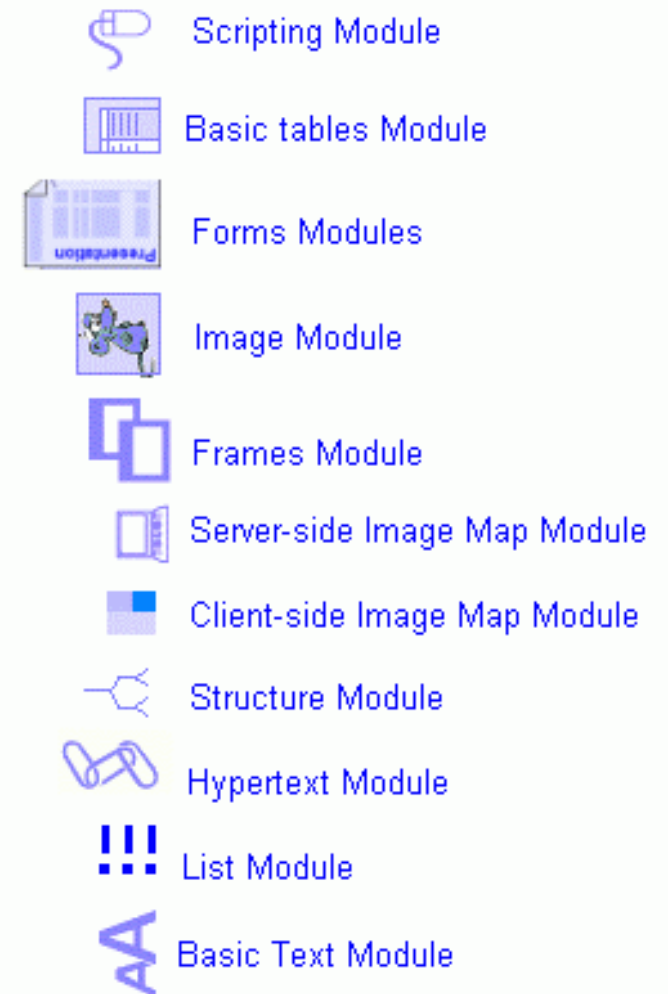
Scripting Module

Basic tables Module

Presentation

Forms Modules

Image Module

Frames Module

Server-side Image Map Module

Client-side Image Map Module

Structure Module

Hypertext Module

List Module

Basic Text Module